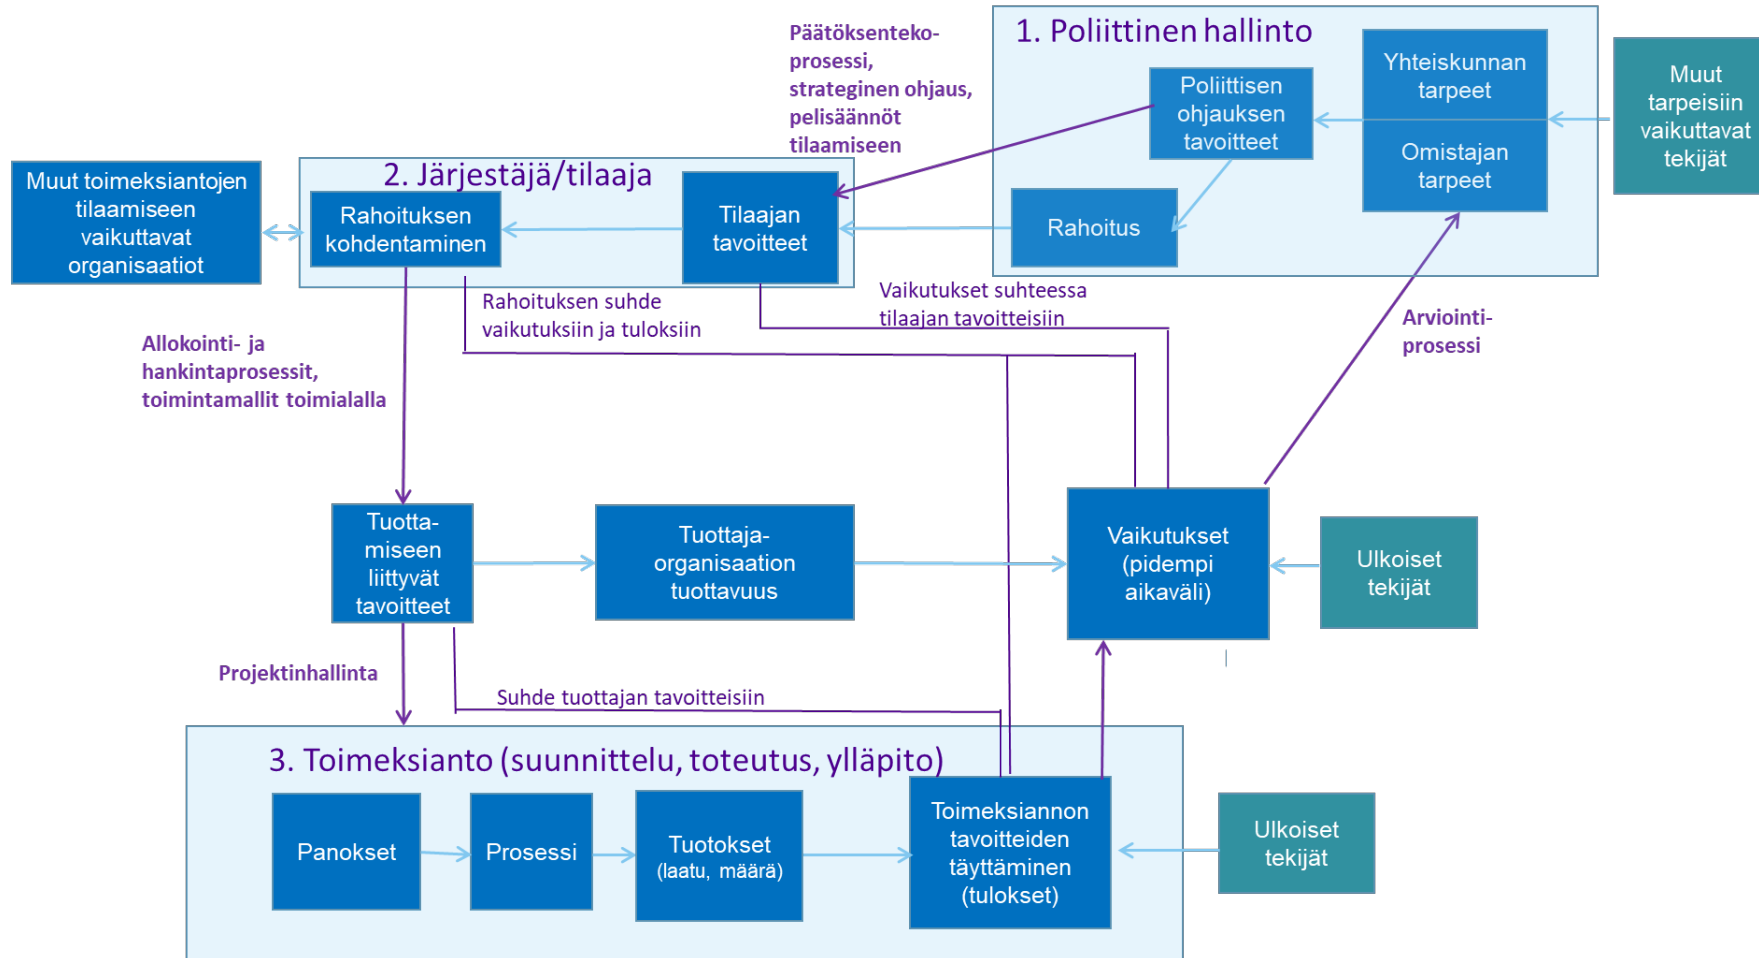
Päätöksenteko-prosessi, strateginen ohjaus, pelisäännöt tilaamiseen

1. Poliittinen hallinto

Poliittisen ohjauksen tavoitteet

Yhteiskunnan tarpeet

Omistajan tarpeet

Rahoitus

Muut tarpeisiin vaikuttavat tekijät

Muut toimeksiantojen tilaamiseen vaikuttavat organisaatiot

2. Järjestäjä/tilaaja

Rahoituksen kohdentaminen

Tilaajan tavoitteet

Rahoituksen suhde vaikutuksiin ja tuloksiin

Vaikutukset suhteessa tilaajan tavoitteisiin

Arviointi-prosessi

Allokointi- ja hankintaprosessit, toimintamallit toimialalla

Tuotta-miseen liittyvät tavoitteet

Tuottaja-organisaation tuottavuus

Vaikutukset (pidempi aikaväli)

Ulkoiset tekijät

Projektinhallinta

Suhde tuottajan tavoitteisiin

3. Toimeksianto (suunnittelu, toteutus, ylläpito)

Panokset

Prosessi

Tuotokset (laatu, määrä)

Toimeksiannon tavoitteiden täyttäminen (tulokset)

Ulkoiset tekijät